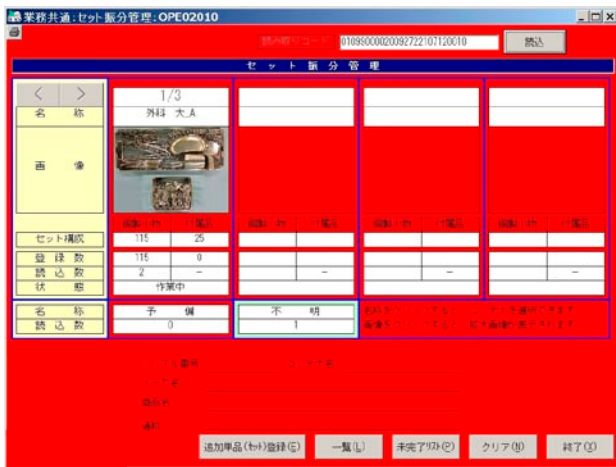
業務共通：セット振分管理：OPE02010

読み取りコード 0109900002009272210712001O 読込

セ ッ ト 振 分 管 理

| < | > | 1/3 | | | |
|---|---|---|---|---|---|
| 名 | 称 | 外科 大_A | | | |
| 画 | 像 | | | | |
| | | 鋼製小物 / 付属品 | 鋼製小物 / 付属品 | 鋼製小物 / 付属品 | 鋼製小物 / 付属品 |
| セット構成 | | 115 / 25 | | | |
| 登録数 | | 115 / 0 | | | |
| 読込数 | | 2 / – | – | – | – |
| 状態 | | 作業中 | | | |

| 名称 | 予備 | 不明 |
|---|---|---|
| 読込数 | 0 | 1 |

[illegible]
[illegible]

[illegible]
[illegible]
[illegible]
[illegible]

追加単品(セット)登録(E) 一覧(L) 未完了リスト(P) クリア(N) 終了(X)